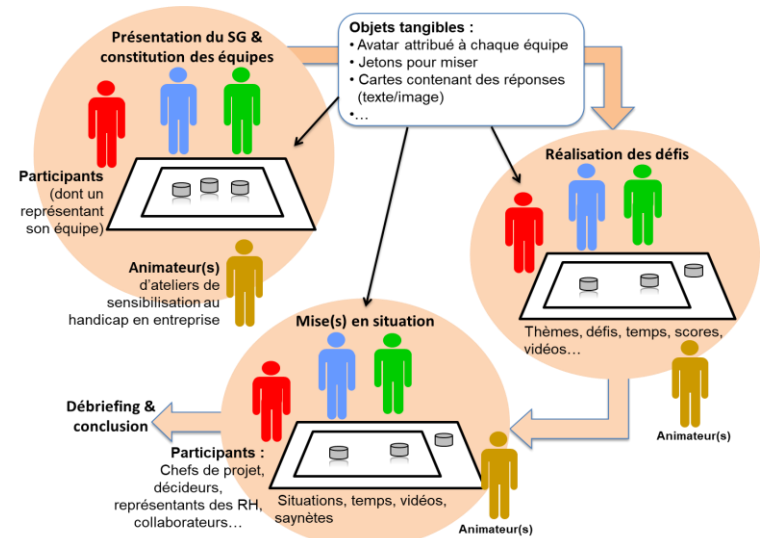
Présentation du SG & constitution des équipes

Objets tangibles :
• Avatar attribué à chaque équipe
• Jetons pour miser
• Cartes contenant des réponses (texte/image)
•…

Participants (dont un représentant son équipe)

Animateur(s) d'ateliers de sensibilisation au handicap en entreprise

Réalisation des défis

Thèmes, défis, temps, scores, vidéos…

Animateur(s)

Mise(s) en situation

Débriefing & conclusion

Participants : Chefs de projet, décideurs, représentants des RH, collaborateurs…

Situations, temps, vidéos, saynètes

Animateur(s)